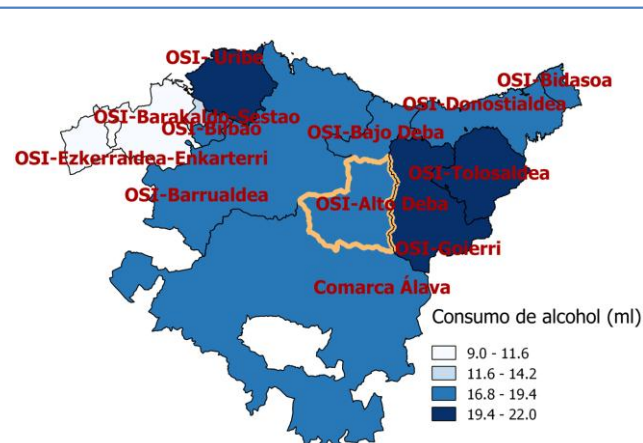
OSI-Uribe
OSI-Bidasoa
OSI-Donostialdea
OSI-Barakaldo-Sestao
OSI-Bilbao
OSI-Bajo Deba
OSI-Ezkerraldea-Enkarterri
OSI-Tolosaldea
OSI-Barrualdea
OSI-Alto Deba
OSI-Goierri
Comarca Álava

Consumo de alcohol (ml)
9.0 - 11.6
11.6 - 14.2
16.8 - 19.4
19.4 - 22.0